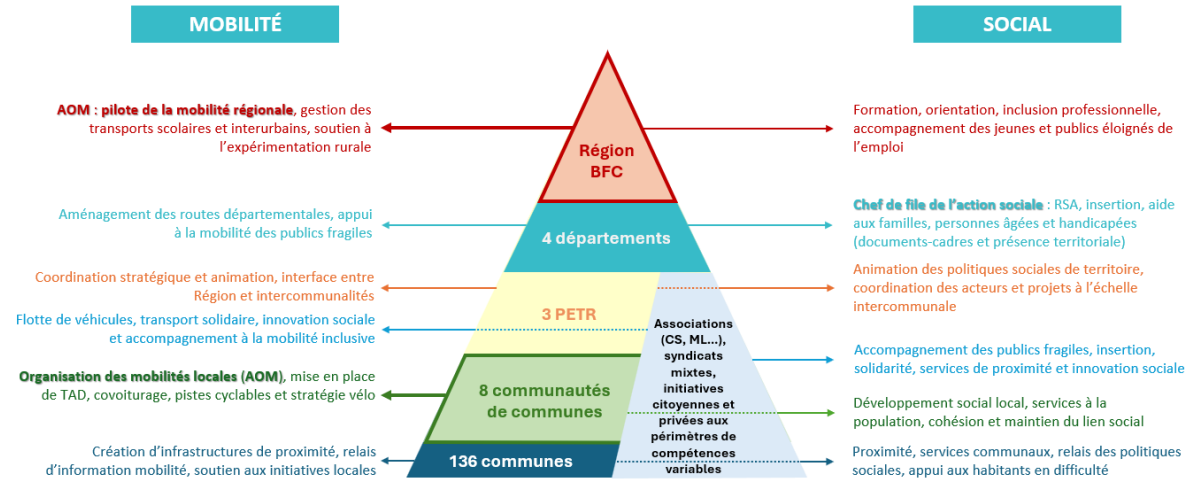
MOBILITÉ

SOCIAL

AOM : pilote de la mobilité régionale, gestion des transports scolaires et interurbains, soutien à l'expérimentation rurale

Région BFC

Formation, orientation, inclusion professionnelle, accompagnement des jeunes et publics éloignés de l'emploi

Aménagement des routes départementales, appui à la mobilité des publics fragiles

4 départements

Chef de file de l'action sociale : RSA, insertion, aide aux familles, personnes âgées et handicapées (documents-cadres et présence territoriale)

Coordination stratégique et animation, interface entre Région et intercommunalités

3 PETR

Animation des politiques sociales de territoire, coordination des acteurs et projets à l'échelle intercommunale

Flotte de véhicules, transport solidaire, innovation sociale et accompagnement à la mobilité inclusive

Associations (CS, ML…), syndicats mixtes, initiatives citoyennes et privées aux périmètres de compétences variables

Accompagnement des publics fragiles, insertion, solidarité, services de proximité et innovation sociale

Organisation des mobilités locales (AOM), mise en place de TAD, covoiturage, pistes cyclables et stratégie vélo

8 communautés de communes

Développement social local, services à la population, cohésion et maintien du lien social

Création d'infrastructures de proximité, relais d'information mobilité, soutien aux initiatives locales

136 communes

Proximité, services communaux, relais des politiques sociales, appui aux habitants en difficulté